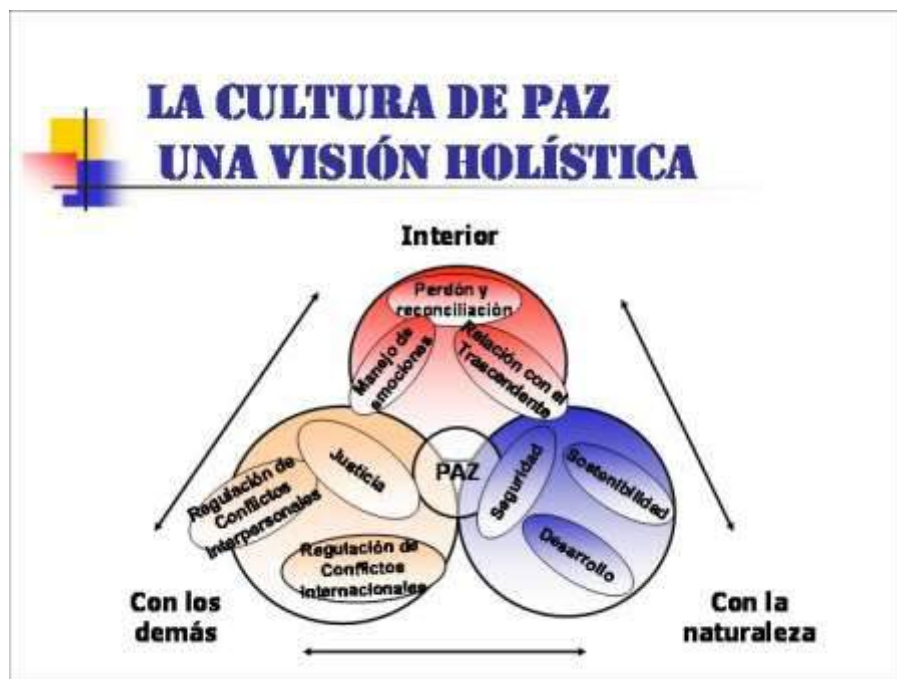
LA CULTURA DE PAZ
UNA VISIÓN HOLÍSTICA

Interior

Perdón y reconciliación

Manejo de emociones

Relación con el Trascendente

Regulación de Conflictos Interpersonales

Justicia

PAZ

Seguridad

Sostenibilidad

Desarrollo

Regulación de Conflictos internacionales

Con los demás

Con la naturaleza